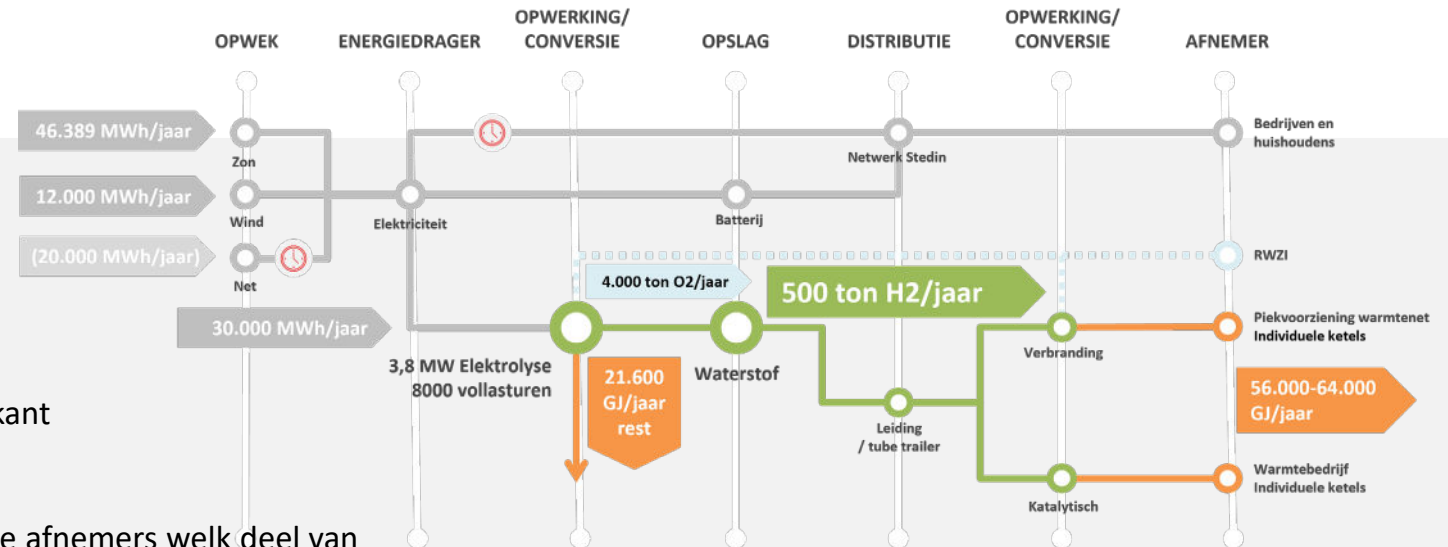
OPWEK
ENERGIEDRAGER
OPWERKING/ CONVERSIE
OPSLAG
DISTRIBUTIE
OPWERKING/ CONVERSIE
AFNEMER

46.389 MWh/jaar
Zon
12.000 MWh/jaar
Wind
(20.000 MWh/jaar)
Net
30.000 MWh/jaar

Elektriciteit
Netwerk Stedin
Batterij
Bedrijven en huishoudens
RWZI

4.000 ton O2/jaar
500 ton H2/jaar

3,8 MW Elektrolyse 8000 vollasturen
21.600 GJ/jaar rest
Waterstof
Leiding / tube trailer
Verbranding
Katalytisch

Piekvoorziening warmtenet
Individuele ketels
56.000-64.000 GJ/jaar
Warmtebedrijf
Individuele ketels

kant

e afnemers welk deel van